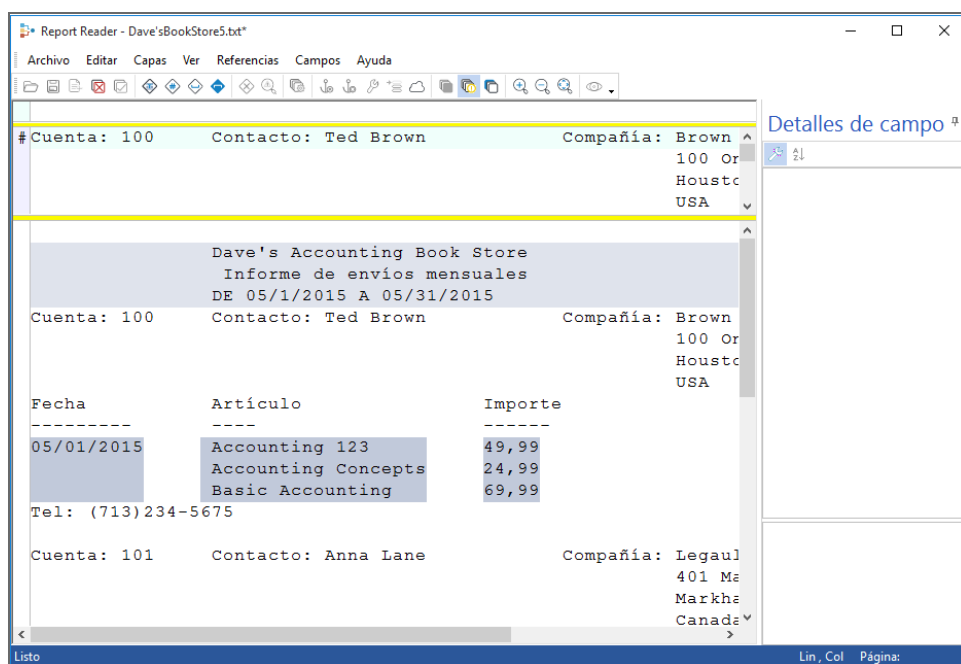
Report Reader - Dave'sBookStore5.txt*

Archivo Editar Capas Ver Referencias Campos Ayuda

Detalles de campo

#Cuenta: 100 Contacto: Ted Brown Compañía: Brown
100 Or
Housto
USA

Dave's Accounting Book Store
Informe de envíos mensuales
DE 05/1/2015 A 05/31/2015
Cuenta: 100 Contacto: Ted Brown Compañía: Brown
100 Or
Housto
USA

| Fecha | Artículo | Importe |
|---|---|---|
| --------- | ---- | ------ |
| 05/01/2015 | Accounting 123 | 49,99 |
| | Accounting Concepts | 24,99 |
| | Basic Accounting | 69,99 |

Tel: (713)234-5675

Cuenta: 101 Contacto: Anna Lane Compañía: Legaul
401 Ma
Markha
Canada

Listo Lin , Col Página: